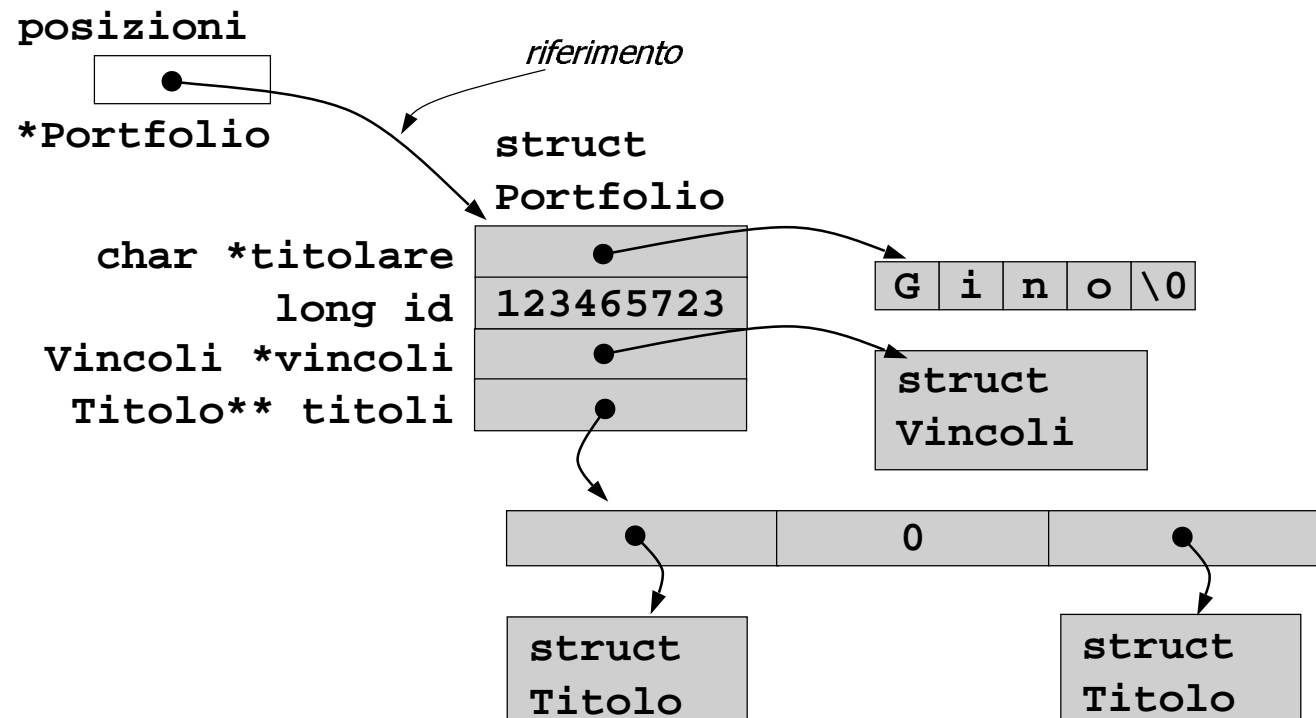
posizioni

riferimento

*Portfolio

struct Portfolio

char *titolare

long id

Vincoli *vincoli

Titolo** titoli

123465723

| G | i | n | o | \0 |
|---|---|---|---|---|

struct Vincoli

| | 0 | |
|---|---|---|

struct Titolo

struct Titolo